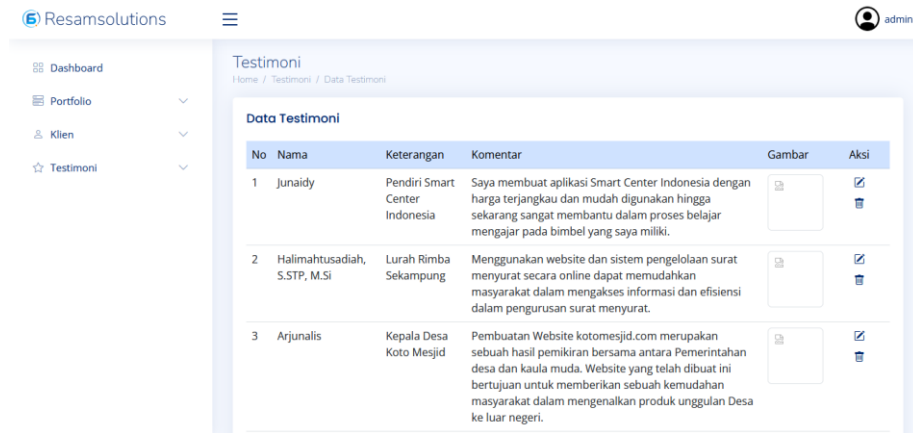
Resamsolutions

admin

Dashboard
Portfolio
Klien
Testimoni

Testimoni
Home / Testimoni / Data Testimoni

Data Testimoni

| No | Nama | Keterangan | Komentar | Gambar | Aksi |
|---|---|---|---|---|---|
| 1 | Junaidy | Pendiri Smart Center Indonesia | Saya membuat aplikasi Smart Center Indonesia dengan harga terjangkau dan mudah digunakan hingga sekarang sangat membantu dalam proses belajar mengajar pada bimbel yang saya miliki. | | |
| 2 | Halimahtusadiah, S.STP, M.Si | Lurah Rimba Sekampung | Menggunakan website dan sistem pengelolaan surat menyurat secara online dapat memudahkan masyarakat dalam mengakses informasi dan efisiensi dalam pengurusan surat menyurat. | | |
| 3 | Arjunalis | Kepala Desa Koto Mesjid | Pembuatan Website kotomesjid.com merupakan sebuah hasil pemikiran bersama antara Pemerintahan desa dan kaula muda. Website yang telah dibuat ini bertujuan untuk memberikan sebuah kemudahan masyarakat dalam mengenalkan produk unggulan Desa ke luar negeri. | | |